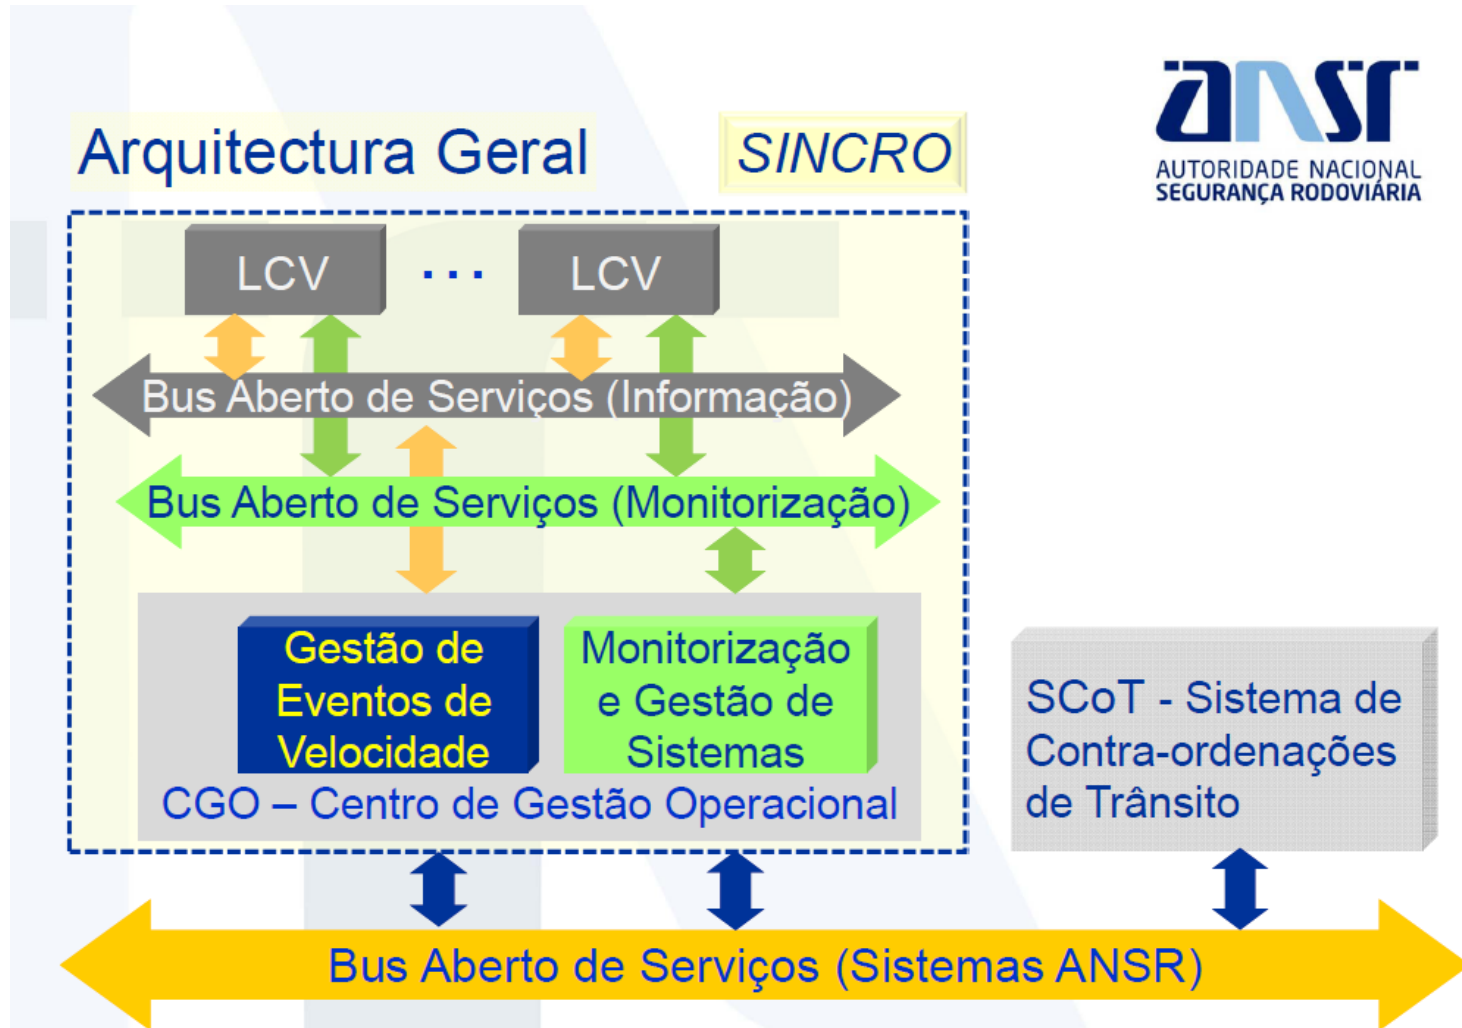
ansr
AUTORIDADE NACIONAL
SEGURANÇA RODOVIÁRIA

Arquitectura Geral

SINCRO

LCV

...

LCV

Bus Aberto de Serviços (Informação)

Bus Aberto de Serviços (Monitorização)

Gestão de Eventos de Velocidade

Monitorização e Gestão de Sistemas

CGO – Centro de Gestão Operacional

SCoT - Sistema de Contra-ordenações de Trânsito

Bus Aberto de Serviços (Sistemas ANSR)